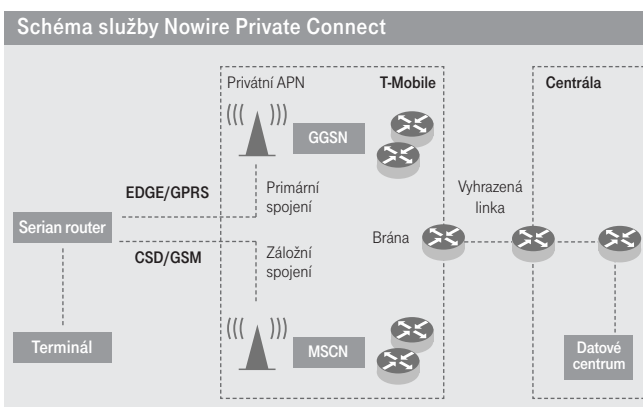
Schéma služby Nowire Private Connect

Privátní APN

T-Mobile

Centrála

GGSN

EDGE/GPRS

Primární spojení

Vyhrazená linka

Serian router

Brána

CSD/GSM

Záložní spojení

Terminál

MSCN

Datové centrum